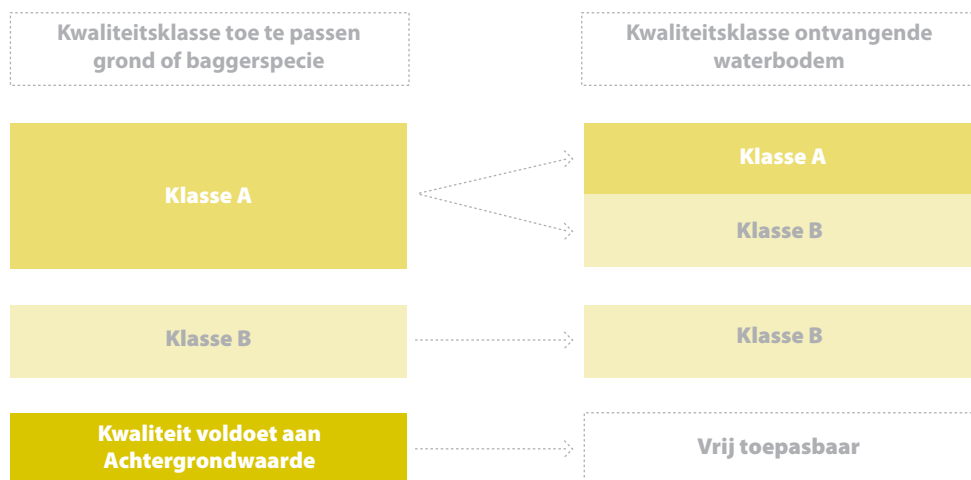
Kwaliteitsklasse toe te passen grond of baggerspecie

Kwaliteitsklasse ontvangende waterbodem

Klasse A

Klasse A

Klasse B

Klasse B

Klasse B

Kwaliteit voldoet aan Achtergrondwaarde

Vrij toepasbaar